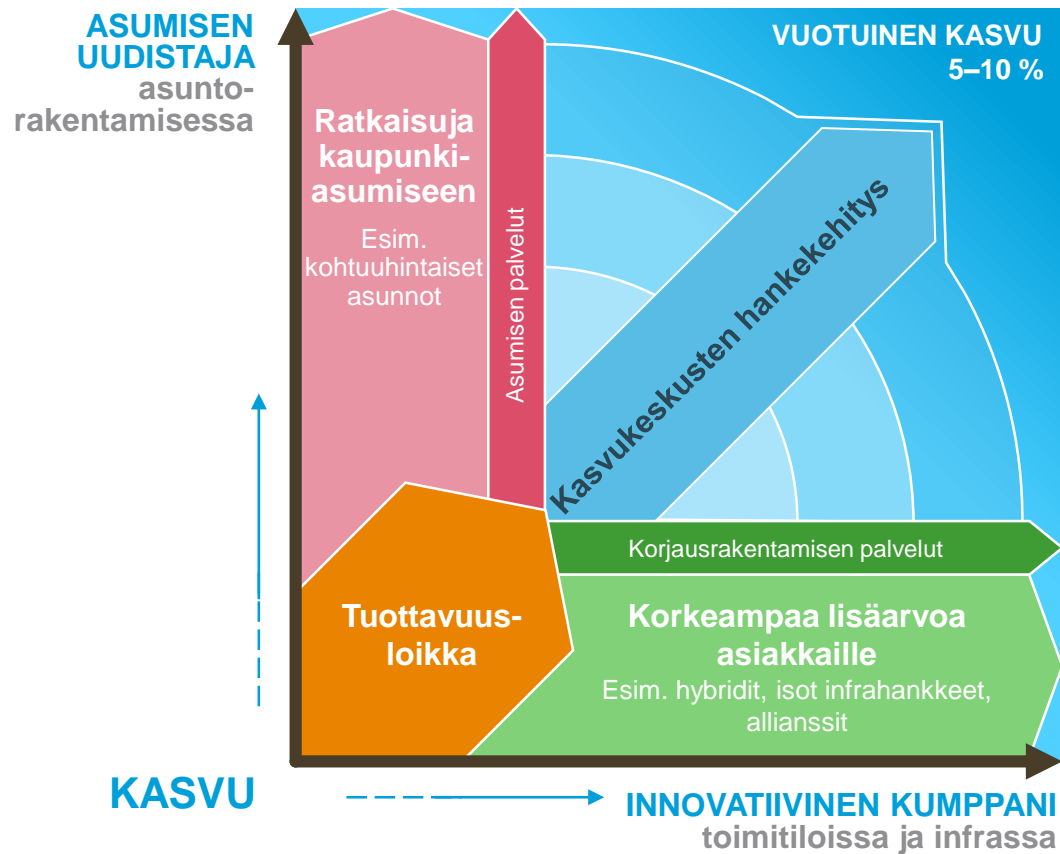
ASUMISEN UUDISTAJA asuntorakentamisessa

VUOTUINEN KASVU 5–10 %

Ratkaisuja kaupunkiasumiseen

Esim. kohtuuhintaiset asunnot

Asumisen palvelut

Kasvukeskusten hankekehitys

Korjausrakentamisen palvelut

Tuottavuusloikka

Korkeampaa lisäarvoa asiakkaille

Esim. hybridit, isot infrahankkeet, allianssit

KASVU

INNOVATIIVINEN KUMPPANI toimitiloissa ja infrassa